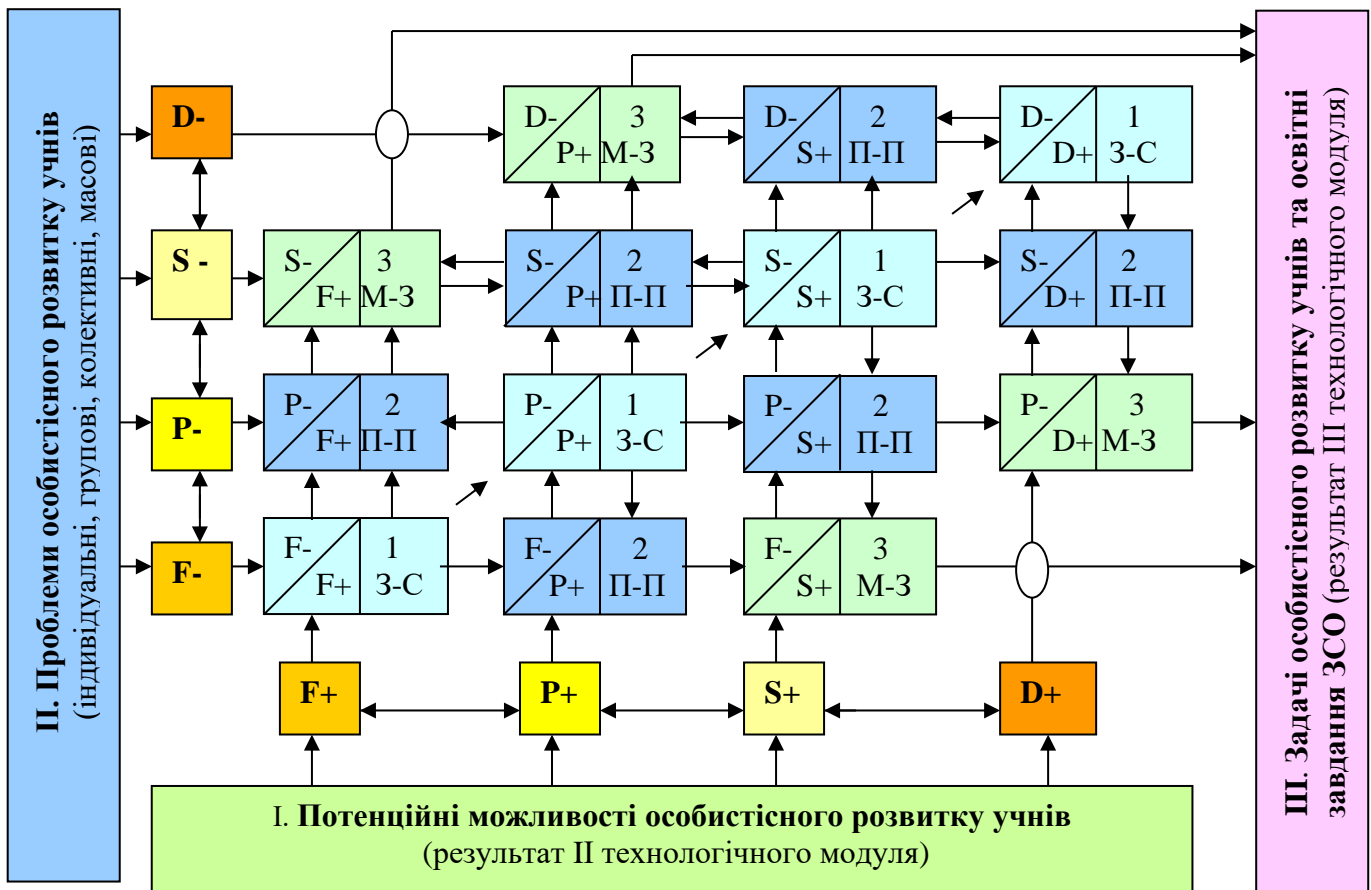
II. Проблеми особистісного розвитку учнів (індивідуальні, групові, колективні, масові)

D-

S -

P-

F-

D- P+ 3 М-З

D- S+ 2 П-П

D- D+ 1 З-С

S- F+ 3 М-З

S- P+ 2 П-П

S- S+ 1 З-С

S- D+ 2 П-П

P- F+ 2 П-П

P- P+ 1 З-С

P- S+ 2 П-П

P- D+ 3 М-З

F- F+ 1 З-С

F- P+ 2 П-П

F- S+ 3 М-З

F+

P+

S+

D+

I. Потенційні можливості особистісного розвитку учнів (результат II технологічного модуля)

III. Задачі особистісного розвитку учнів та освітні завдання ЗСО (результат III технологічного модуля)